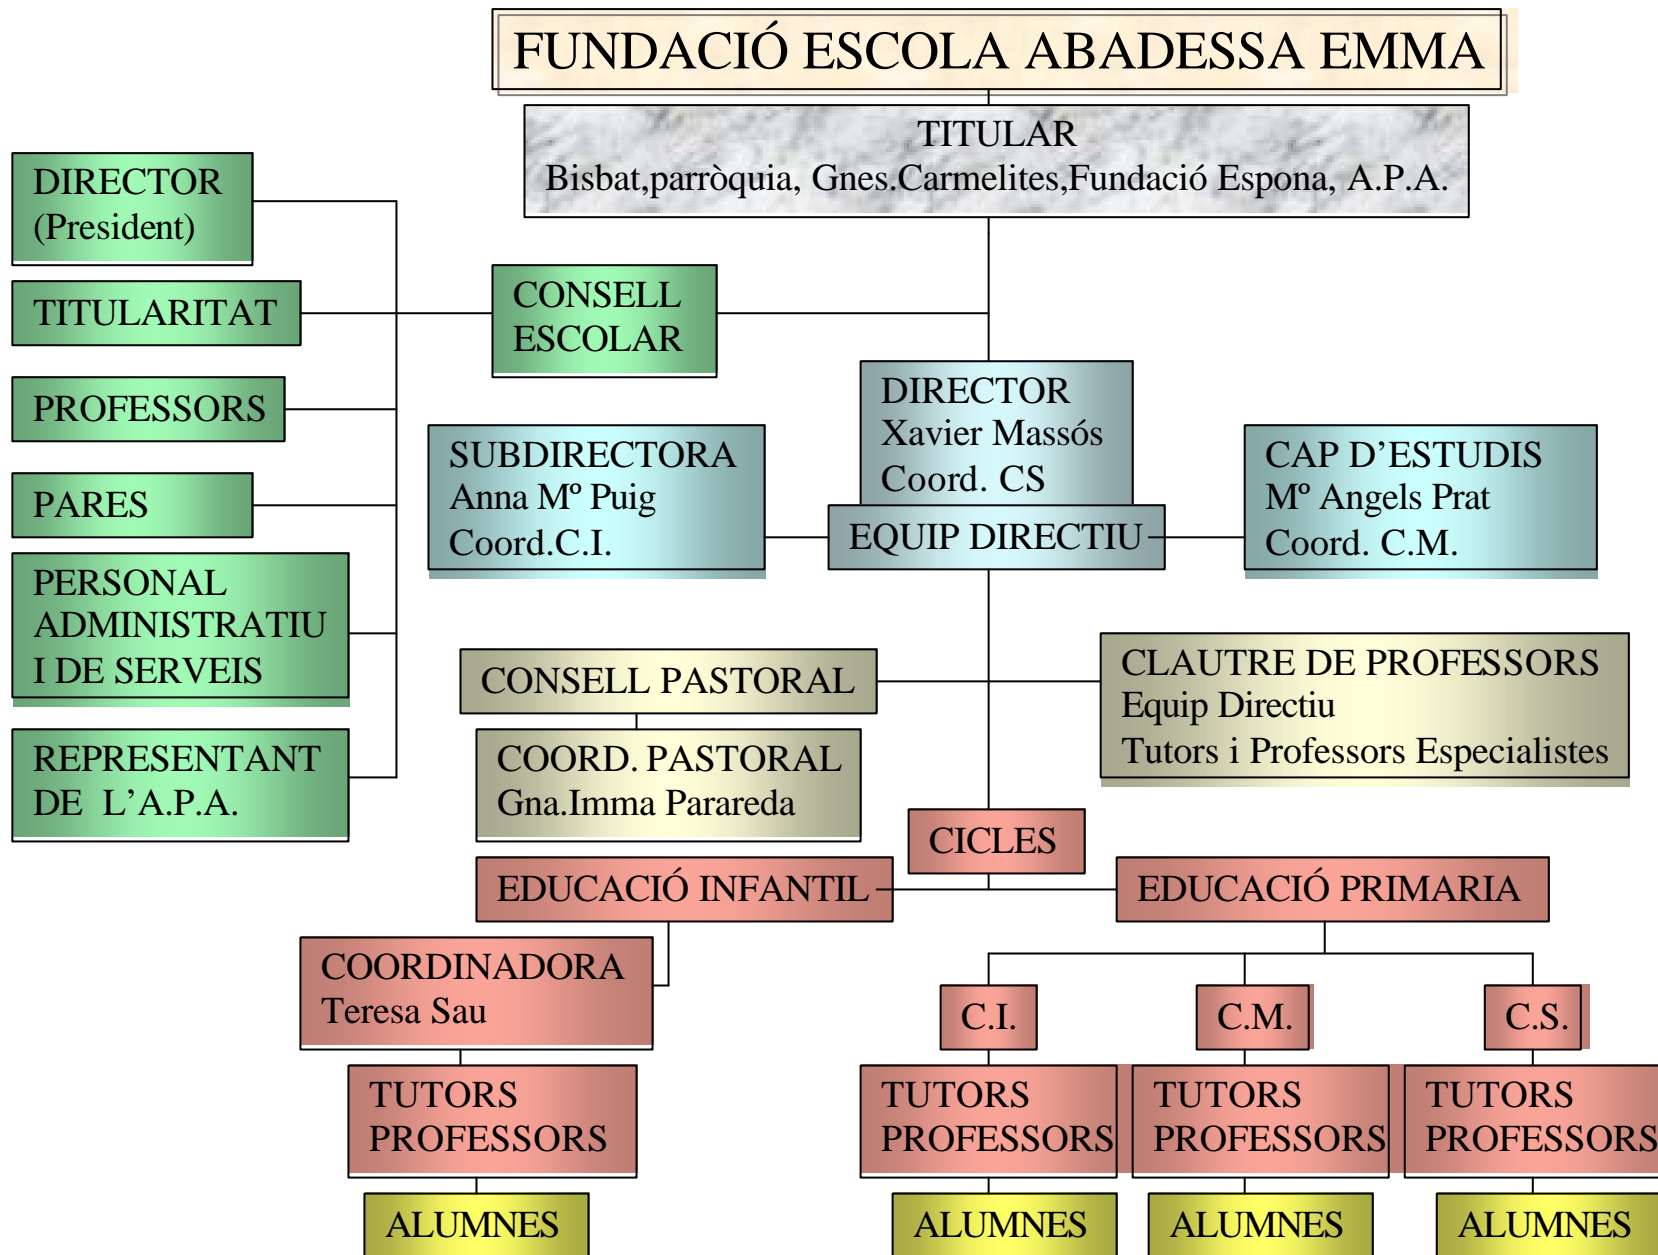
FUNDACIÓ ESCOLA ABADESSA EMMA

TITULAR
Bisbat,parròquia, Gnes.Carmelites,Fundació Espona, A.P.A.

DIRECTOR
(President)

TITULARITAT

PROFESSORS

PARES

PERSONAL ADMINISTRATIU I DE SERVEIS

REPRESENTANT DE L'A.P.A.

CONSELL ESCOLAR

DIRECTOR
Xavier Massós
Coord. CS

SUBDIRECTORA
Anna Mº Puig
Coord.C.I.

EQUIP DIRECTIU

CAP D'ESTUDIS
Mº Angels Prat
Coord. C.M.

CONSELL PASTORAL

COORD. PASTORAL
Gna.Imma Parareda

CLAUTRE DE PROFESSORS
Equip Directiu
Tutors i Professors Especialistes

CICLES

EDUCACIÓ INFANTIL

EDUCACIÓ PRIMARIA

COORDINADORA
Teresa Sau

TUTORS
PROFESSORS

ALUMNES

C.I.

C.M.

C.S.

TUTORS
PROFESSORS

TUTORS
PROFESSORS

TUTORS
PROFESSORS

ALUMNES

ALUMNES

ALUMNES